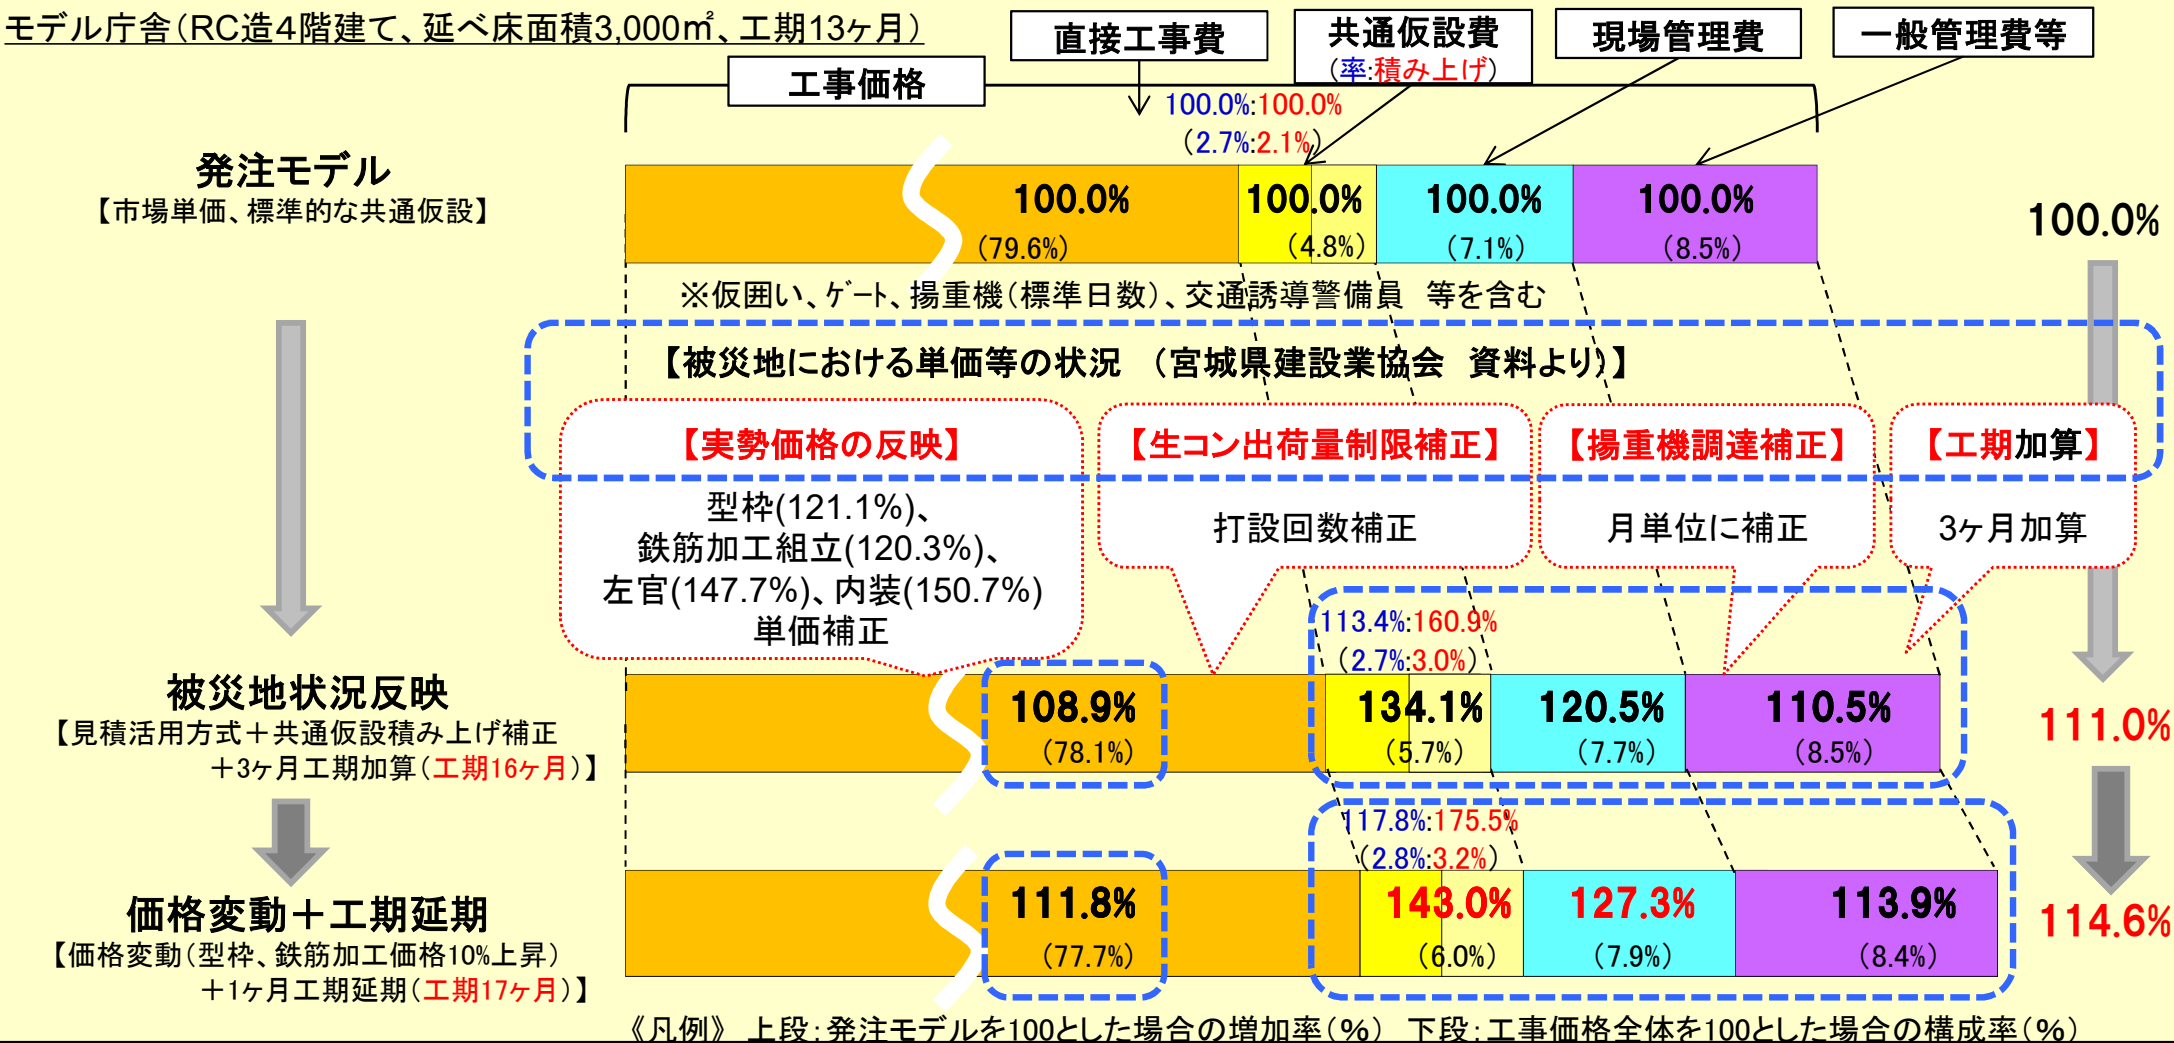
モデル庁舎（RC造4階建て、延べ床面積3,000㎡、工期13ヶ月）

工事価格

直接工事費

共通仮設費
（率:積み上げ）

現場管理費

一般管理費等

100.0%:100.0%
（2.7%:2.1%）

発注モデル
【市場単価、標準的な共通仮設】

100.0%
（79.6%）

100.0%
（4.8%）

100.0%
（7.1%）

100.0%
（8.5%）

100.0%

※仮囲い、ゲート、揚重機（標準日数）、交通誘導警備員　等を含む

【被災地における単価等の状況　（宮城県建設業協会　資料より）】

【実勢価格の反映】
型枠(121.1%)、
鉄筋加工組立(120.3%)、
左官(147.7%)、内装(150.7%)
単価補正

【生コン出荷量制限補正】
打設回数補正

【揚重機調達補正】
月単位に補正

【工期加算】
3ヶ月加算

113.4%:160.9%
（2.7%:3.0%）

被災地状況反映
【見積活用方式＋共通仮設積み上げ補正
＋3ヶ月工期加算（工期16ヶ月）】

108.9%
（78.1%）

134.1%
（5.7%）

120.5%
（7.7%）

110.5%
（8.5%）

111.0%

117.8%:175.5%
（2.8%:3.2%）

価格変動＋工期延期
【価格変動（型枠、鉄筋加工価格10%上昇）
＋1ヶ月工期延期（工期17ヶ月）】

111.8%
（77.7%）

143.0%
（6.0%）

127.3%
（7.9%）

113.9%
（8.4%）

114.6%

《凡例》 上段：発注モデルを100とした場合の増加率（%） 下段：工事価格全体を100とした場合の構成率（%）